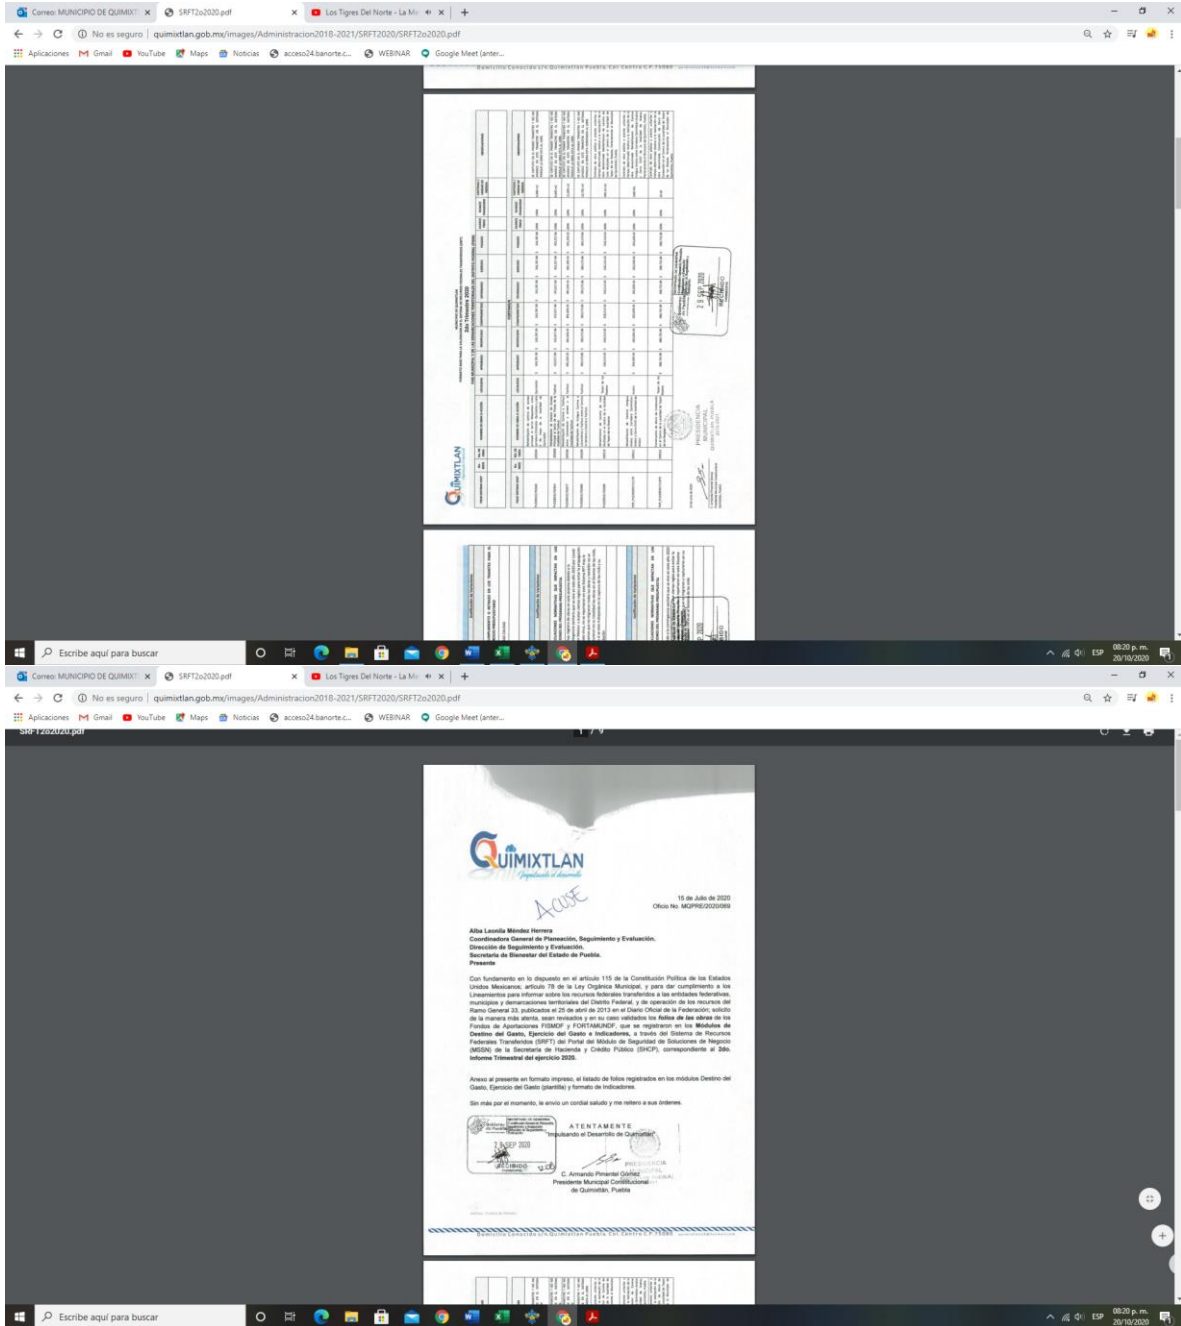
Correo: MUNICIPIO DE QUIMIXT ×
SRFT2o2020.pdf ×
Los Tigres Del Norte - La M ×
+

No es seguro | quimixtlan.gob.mx/images/Administracion2018-2021/SRFT2020/SRFT2o2020.pdf

Aplicaciones Gmail YouTube Maps Noticias acceso24.banorte.c... WEBINAR Google Meet (anter...

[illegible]

QUIMIXTLAN

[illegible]

Escribe aquí para buscar

ESP 08:20 p. m. 20/10/2020

Correo: MUNICIPIO DE QUIMIXT ×
SRFT2o2020.pdf ×
Los Tigres Del Norte - La M ×
+

No es seguro | quimixtlan.gob.mx/images/Administracion2018-2021/SRFT2020/SRFT2o2020.pdf

Aplicaciones Gmail YouTube Maps Noticias acceso24.banorte.c... WEBINAR Google Meet (anter...

SRFT2o2020.pdf

1 / 9

QUIMIXTLAN
Impulsando el desarrollo

ACUSE

15 de Julio de 2020
Oficio No. MQPRE/2020/069

Alba Leonila Méndez Herrera
Coordinadora General de Planeación, Seguimiento y Evaluación.
Dirección de Seguimiento y Evaluación.
Secretaría de Bienestar del Estado de Puebla.
Presente

Con fundamento en lo dispuesto en el artículo 115 de la Constitución Política de los Estados Unidos Mexicanos; artículo 78 de la Ley Orgánica Municipal, y para dar cumplimiento a los Lineamientos para informar sobre los recursos federales transferidos a las entidades federativas, municipios y demarcaciones territoriales del Distrito Federal, y de operación de los recursos del Ramo General 33, publicados el 25 de abril de 2013 en el Diario Oficial de la Federación; solicito de la manera más atenta, sean revisados y en su caso validados los folios de las obras de los Fondos de Aportaciones FISMDF y FORTAMUNDF, que se registraron en los Módulos de Destino del Gasto, Ejercicio del Gasto e Indicadores, a través del Sistema de Recursos Federales Transferidos (SRFT) del Portal del Módulo de Seguridad de Soluciones de Negocio (MSSN) de la Secretaría de Hacienda y Crédito Público (SHCP), correspondiente al 2do. Informe Trimestral del ejercicio 2020.

Anexo al presente en formato impreso, el listado de folios registrados en los módulos Destino del Gasto, Ejercicio del Gasto (plantilla) y formato de Indicadores.

Sin más por el momento, le envío un cordial saludo y me reitero a sus órdenes.

ATENTAMENTE
"Impulsando el Desarrollo de Quimixtlán"

28 SEP 2020
RECIBIDO

C. Armando Pimentel Gómez
Presidente Municipal Constitucional
de Quimixtlán, Puebla

PRESIDENCIA MUNICIPAL

Domicilio Conocido s/n Quimixtlán Puebla Col. Centro C.P. 75080

Escribe aquí para buscar

ESP 08:20 p. m. 20/10/2020